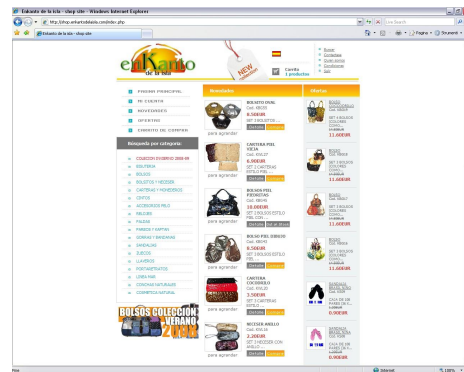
Enkanto de la isla - shop site - Windows Internet Explorer

http://shop.enkantodelaisla.com/index.php

Live Search

Enkanto de la isla - shop site

Página · Herramientas ·

enKanto de la isla

NEW

Carrito
1 productos

Buscar
Contactar
Quien somos
Condiciones
Salir

PAGINA PRINCIPAL
MI CUENTA
NOVEDADES
OFERTAS
CARRITO DE COMPRA

Búsqueda por categoría

COLECCION DISEÑO 2008 VE
BISUTERIA
BOLSOS
BOLSITOS Y NECESER
CARTERAS Y MONEDEROS
CINTOS
ACCESORIOS PELO
RELOJES
PALEAS
PANEOS Y KAFTAN
GORRAS Y BANDANAS
SANDALIAS
ZUECOS
LLAVEROS
PORTARETRATOS
LINEA PIEL
COSMETICA NATURAL
COSMETICA NATURAL

BOLSOS COLECCION VERANO 2008

Novedades

BOLSITO OVAL
Cod. KB029
8.50EUR
SET 3 BOLSITOS ...
Detalles Comprar
para agrandar

CARTERA PIEL VIEJA
Cod. KB037
6.00EUR
SET 3 CARTERAS ESTILO PIEL ...
Detalles Comprar
para agrandar

BOLSOS PIEL PIEDRITAS
Cod. KB040
18.00EUR
SET 3 BOLSOS ESTILO PIEL CON ...
Detalles Comprar
para agrandar

BOLSO PIEL DIBUJO
Cod. KB043
8.50EUR
SET 3 BOLSOS ESTILO PIEL ...
Detalles Comprar
para agrandar

CARTERA COCODRILO
Cod. KN120
3.50EUR
SET 3 CARTERAS ESTILO ...
Detalles Comprar
para agrandar

NECESER ANILLO
Cod. KN118
2.00EUR
SET 3 NECESER CON ANILLO ...
Detalles Comprar
para agrandar

Ofertas

BOLSO
Cod. KB027
SET 3 BOLSOS COLORES
11.60EUR

BOLSO
Cod. KB026
SET 3 BOLSOS COLORES
11.60EUR

BOLSO
Cod. KB025
SET 3 BOLSOS COLORES
11.60EUR

BOLSO
Cod. KB024
SET 3 BOLSOS COLORES
11.60EUR

SANDALIA
CAJA DE 18 PARES
0.00EUR

SANDALIA
CAJA DE 18 PARES
0.00EUR

Internet 100%